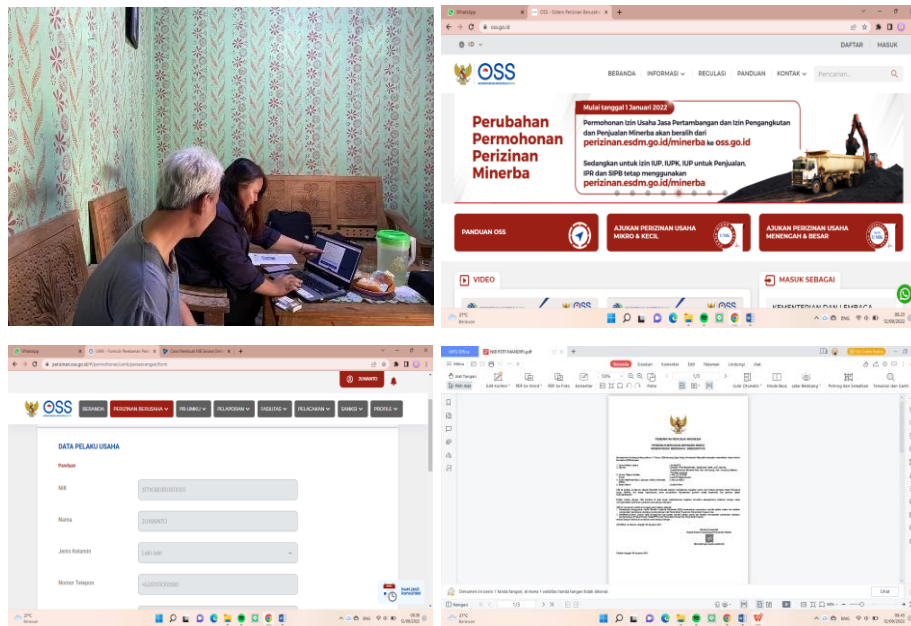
WhatsApp
OSS - Sistem Perizinan Berusah
oss.go.id
ID
DAFTAR MASUK
OSS
BERANDA INFORMASI REGULASI PANDUAN KONTAK Pencarian...
Perubahan Permohonan Perizinan Minerba
Mulai tanggal 1 Januari 2022
Permohonan Izin Usaha Jasa Pertambangan dan Izin Pengangkutan dan Penjualan Minerba akan beralih dari perizinan.esdm.go.id/minerba ke oss.go.id
Sedangkan untuk izin IUP, IUPK, IUP untuk Penjualan, IPR dan SIPB tetap menggunakan perizinan.esdm.go.id/minerba
PANDUAN OSS
AJUKAN PERIZINAN USAHA MIKRO & KECIL
AJUKAN PERIZINAN USAHA MENENGAH & BESAR
VIDEO
MASUK SEBAGAI
KEMENTERIAN DAN LEMBAGA
27°C Berawan
ENG 08.23 12/05/2022

WhatsApp
UMK - Formulir Pendaftaran
Cara Membuat NIB Secara Online
perizinan.oss.go.id/permohonan/umk/persavanan/form
2UNANTO
OSS
BERANDA PERIZINAN BERUSAHA PB UMKU PELAPORAN FASILITAS PELAYANAN SANKSI PROFILE
DATA PELAKU USAHA
Panduan
NIK
Nama
2UNANTO
Jenis Kelamin
Laki-laki
Nomor Telepon
27°C Berawan
ENG 08.33 12/05/2022

WPS Office
NIB PERSEORANGAN.pdf
Beranda Sisipkan Komentar Edit Halaman Lindungi Alat
PEMERINTAH REPUBLIK INDONESIA
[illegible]
Dokumen ini berisi 1 tanda tangan, di mana 1 validitas tanda tangan tidak diketahui
Ubah
Navigasi 1/3
27°C Berawan
ENG 08.43 12/05/2022